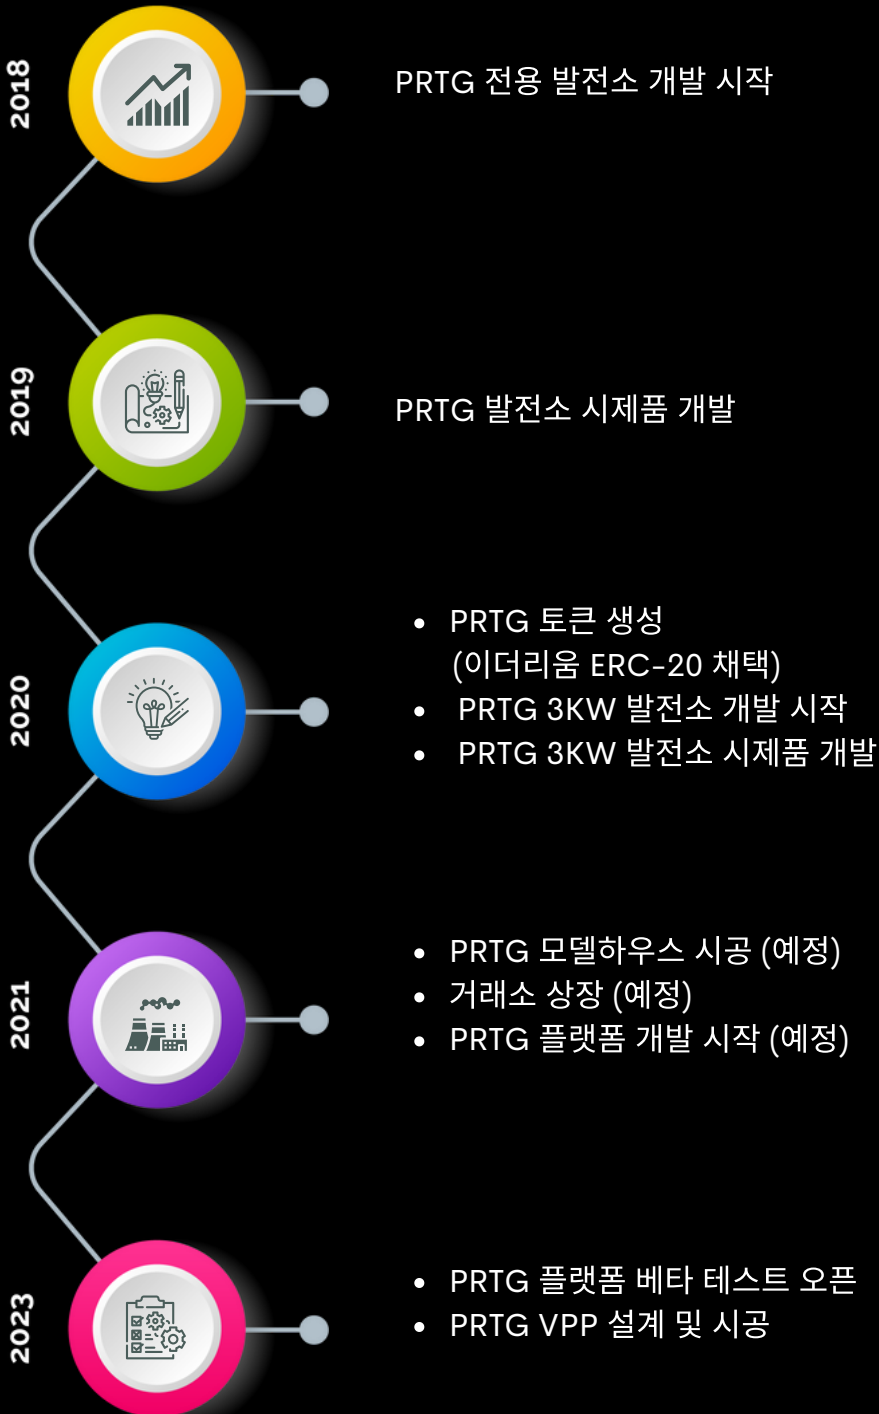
2018

PRTG 전용 발전소 개발 시작

2019

PRTG 발전소 시제품 개발

2020

- PRTG 토큰 생성 (이더리움 ERC-20 채택)
- PRTG 3KW 발전소 개발 시작
- PRTG 3KW 발전소 시제품 개발

2021

- PRTG 모델하우스 시공 (예정)
- 거래소 상장 (예정)
- PRTG 플랫폼 개발 시작 (예정)

2023

- PRTG 플랫폼 베타 테스트 오픈
- PRTG VPP 설계 및 시공